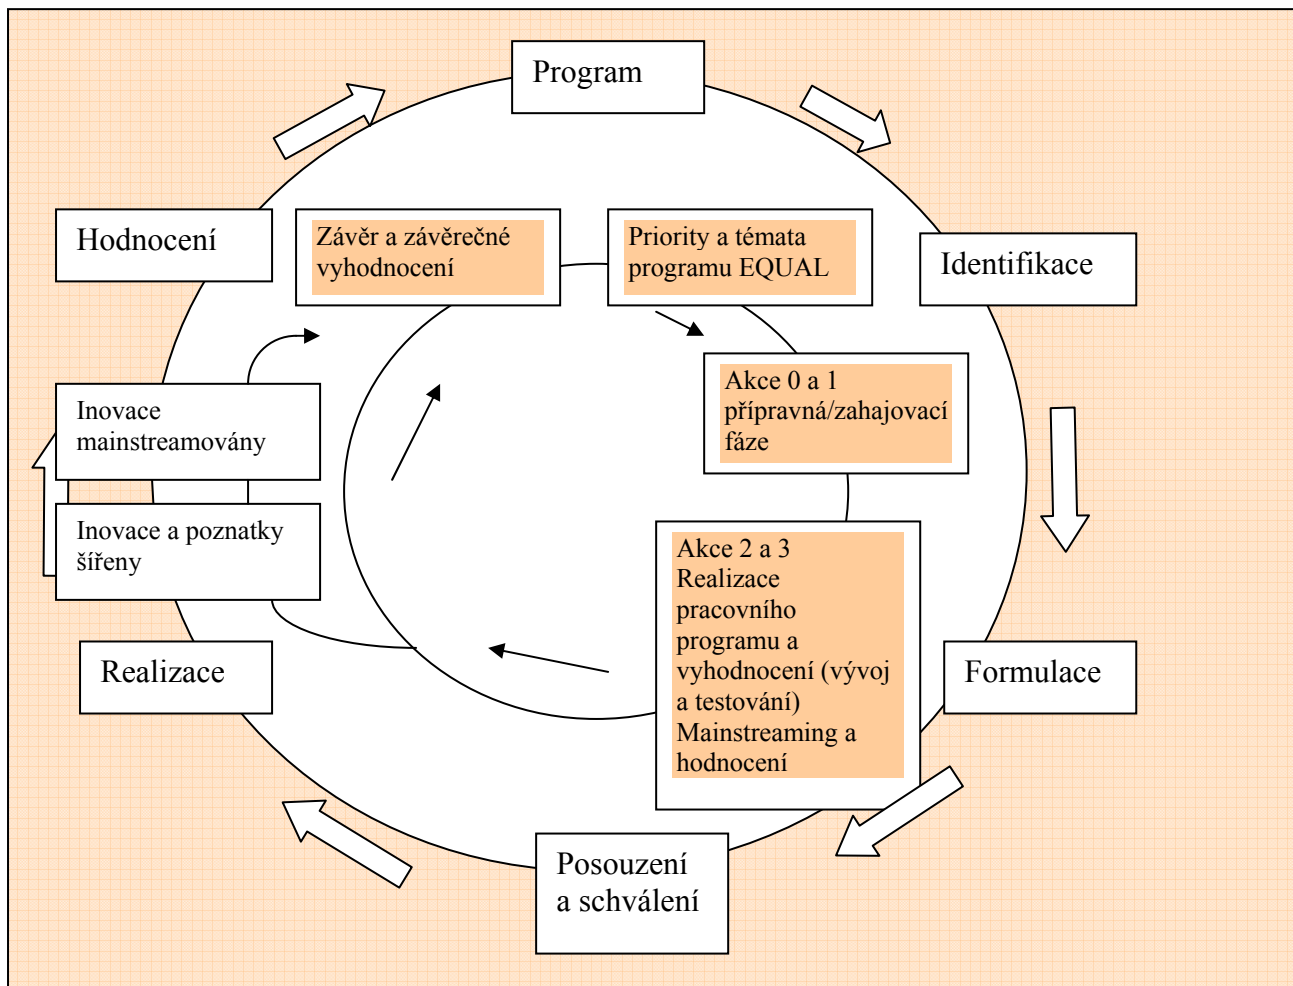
Program

Identifikace

Formulace

Posouzení a schválení

Realizace

Hodnocení

Priority a témata programu EQUAL

Akce 0 a 1 přípravná/zahajovací fáze

Akce 2 a 3 Realizace pracovního programu a vyhodnocení (vývoj a testování) Mainstreaming a hodnocení

Inovace a poznatky šířeny

Inovace mainstreamovány

Závěr a závěrečné vyhodnocení